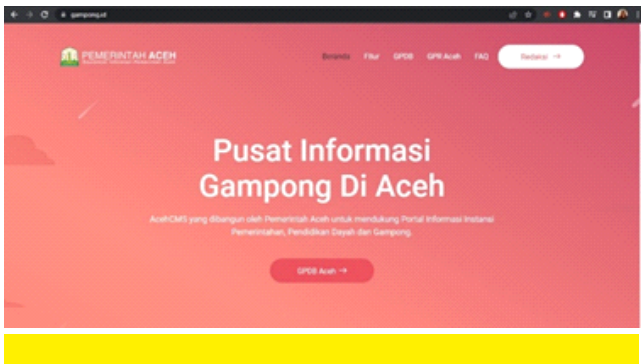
gampong.id

PEMERINTAH ACEH
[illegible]

Beranda Fitur GPDB GPR Aceh FAQ Redaksi →

Pusat Informasi Gampong Di Aceh

AcehCMS yang dibangun oleh Pemerintah Aceh untuk mendukung Portal Informasi Instansi Pemerintahan, Pendidikan Dayah dan Gampong.

GPDB Aceh →